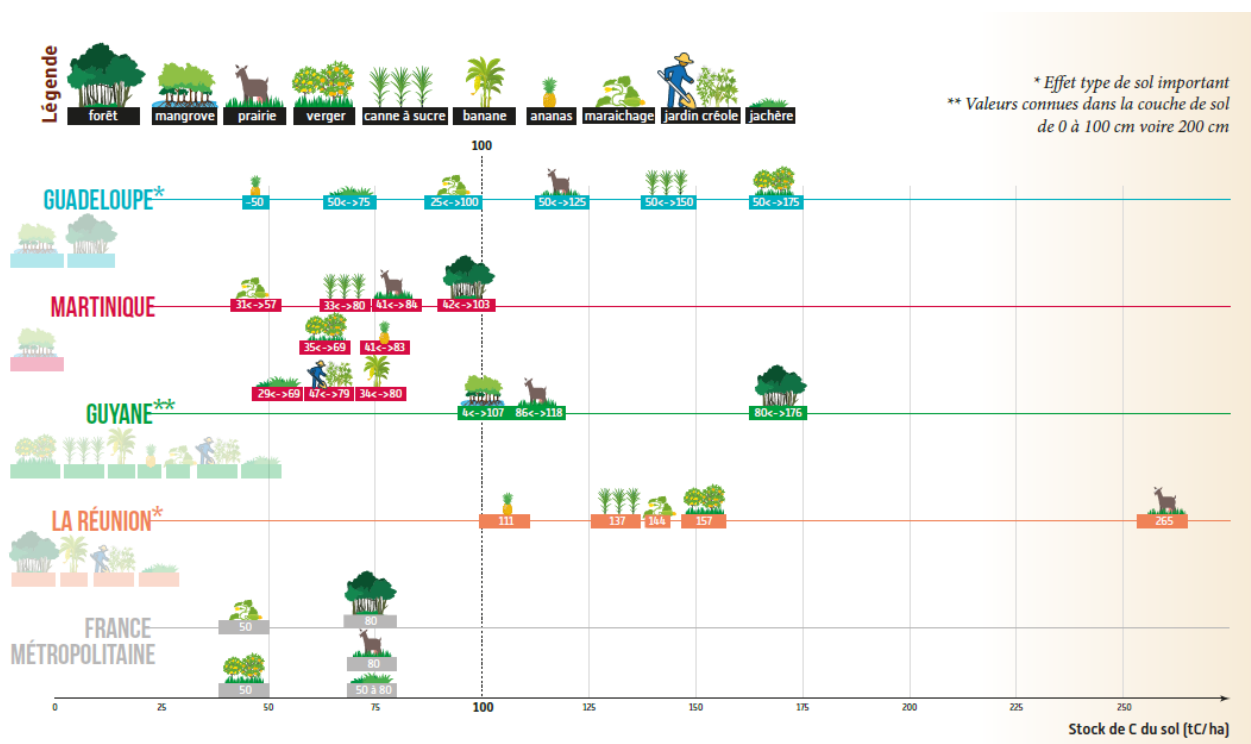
Légende

forêt | mangrove | prairie | verger | canne à sucre | banane | ananas | maraichage | jardin créole | jachère

* Effet type de sol important
** Valeurs connues dans la couche de sol de 0 à 100 cm voire 200 cm

100

GUADELOUPE*
~50 | 50<->75 | 25<->100 | 50<->125 | 50<->150 | 50<->175

MARTINIQUE
31<->57 | 33<->80 | 41<->84 | 42<->103
35<->69 | 41<->83
29<->69 | 47<->79 | 34<->80

GUYANE**
4<->107 | 86<->118 | 80<->176

LA RÉUNION*
111 | 137 | 144 | 157 | 265

FRANCE MÉTROPOLITAINE
50 | 80
80
50 | 50 à 80

0 | 25 | 50 | 75 | 100 | 125 | 150 | 175 | 200 | 225 | 250

Stock de C du sol (tC/ha)